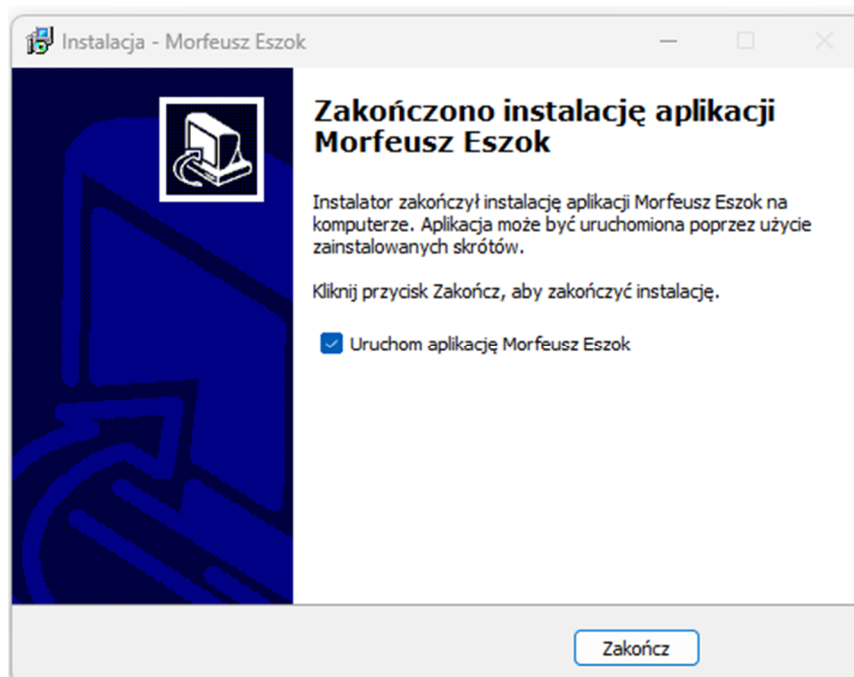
Instalacja - Morfeusz Eszok

Zakończono instalację aplikacji Morfeusz Eszok

Instalator zakończył instalację aplikacji Morfeusz Eszok na komputerze. Aplikacja może być uruchomiona poprzez użycie zainstalowanych skrótów.

Kliknij przycisk Zakończ, aby zakończyć instalację.

Uruchom aplikację Morfeusz Eszok

Zakończ